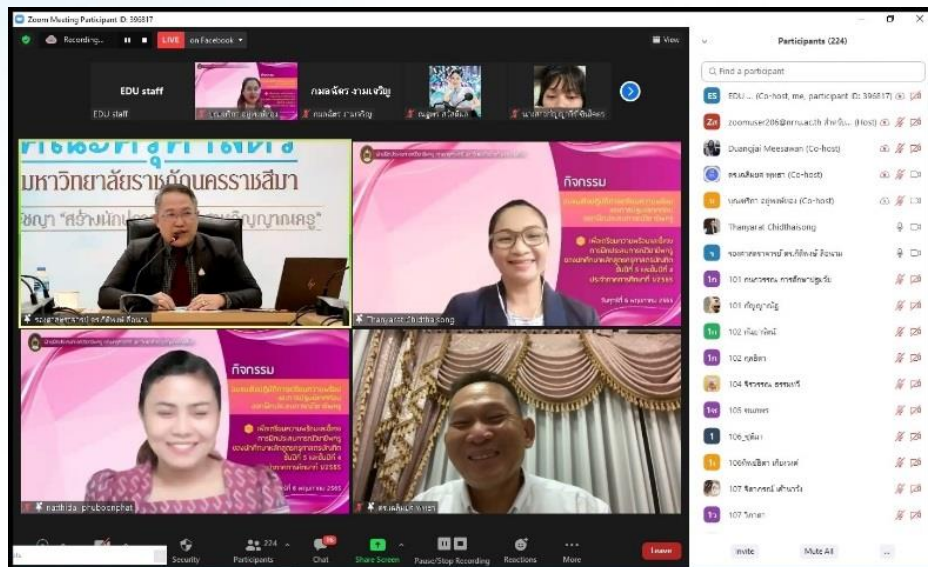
Zoom Meeting Participant ID: 396817

Recording... LIVE on Facebook View

EDU staff
EDU staff
กมลพัชร งามเจริญ

มหาวิทยาลัยราชภัฏนครราชสีมา

กิจกรรม

Thanyarat Chidthaisong
nadthida_phuboonphat

Participants (224)

Find a participant

EDU ... (Co-host, me, participant ID: 396817)
zoomuser206@nrru.ac.th สำหรับ... (Host)
Duangjai Meesawan (Co-host)
(Co-host)
(Co-host)
Thanyarat Chidthaisong
101
101
102
102
104
105
106
106
107
107

Security Participants 224 Chat Share Screen Pause/Stop Recording Reactions More Leave

Invite Mute All ...